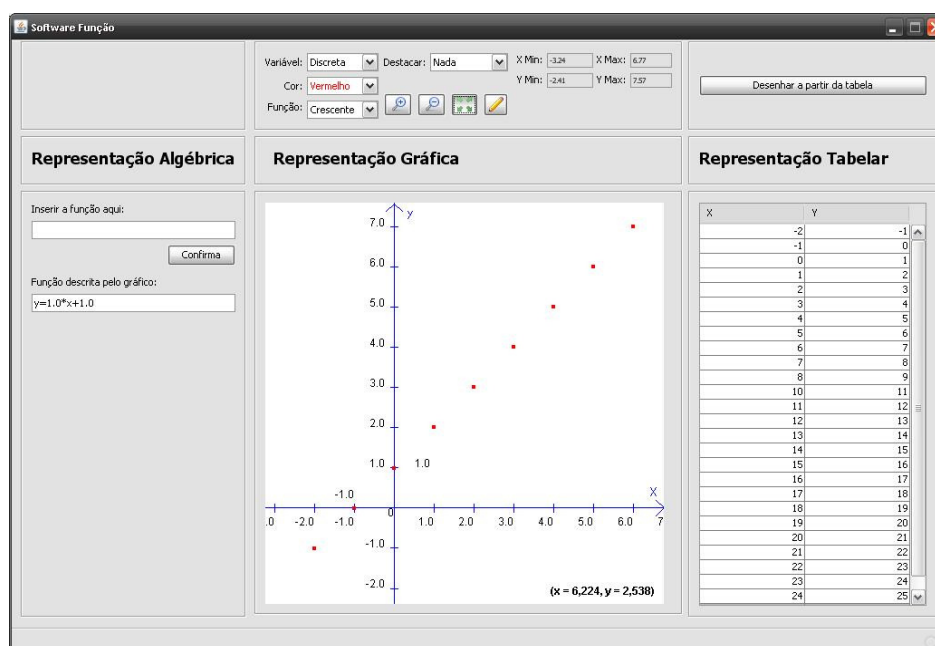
Software Função

Variável: Discreta
Destacar: Nada
X Min: -3.24
X Max: 6.77
Y Min: -2.41
Y Max: 7.57
Cor: Vermelho
Função: Crescente

Desenhar a partir da tabela

Representação Algébrica

Representação Gráfica

Representação Tabelar

Inserir a função aqui:

Confirma

Função descrita pelo gráfico:

y=1.0*x+1.0

y
7.0
6.0
5.0
4.0
3.0
2.0
1.0
1.0
-1.0
X
.0
-2.0
-1.0
0
1.0
2.0
3.0
4.0
5.0
6.0
7
-1.0
-2.0
(x = 6,224, y = 2,538)

| X | Y |
|---|---|
| -2 | -1 |
| -1 | 0 |
| 0 | 1 |
| 1 | 2 |
| 2 | 3 |
| 3 | 4 |
| 4 | 5 |
| 5 | 6 |
| 6 | 7 |
| 7 | 8 |
| 8 | 9 |
| 10 | 11 |
| 11 | 12 |
| 12 | 13 |
| 13 | 14 |
| 14 | 15 |
| 15 | 16 |
| 16 | 17 |
| 17 | 18 |
| 18 | 19 |
| 19 | 20 |
| 20 | 21 |
| 21 | 22 |
| 22 | 23 |
| 23 | 24 |
| 24 | 25 |